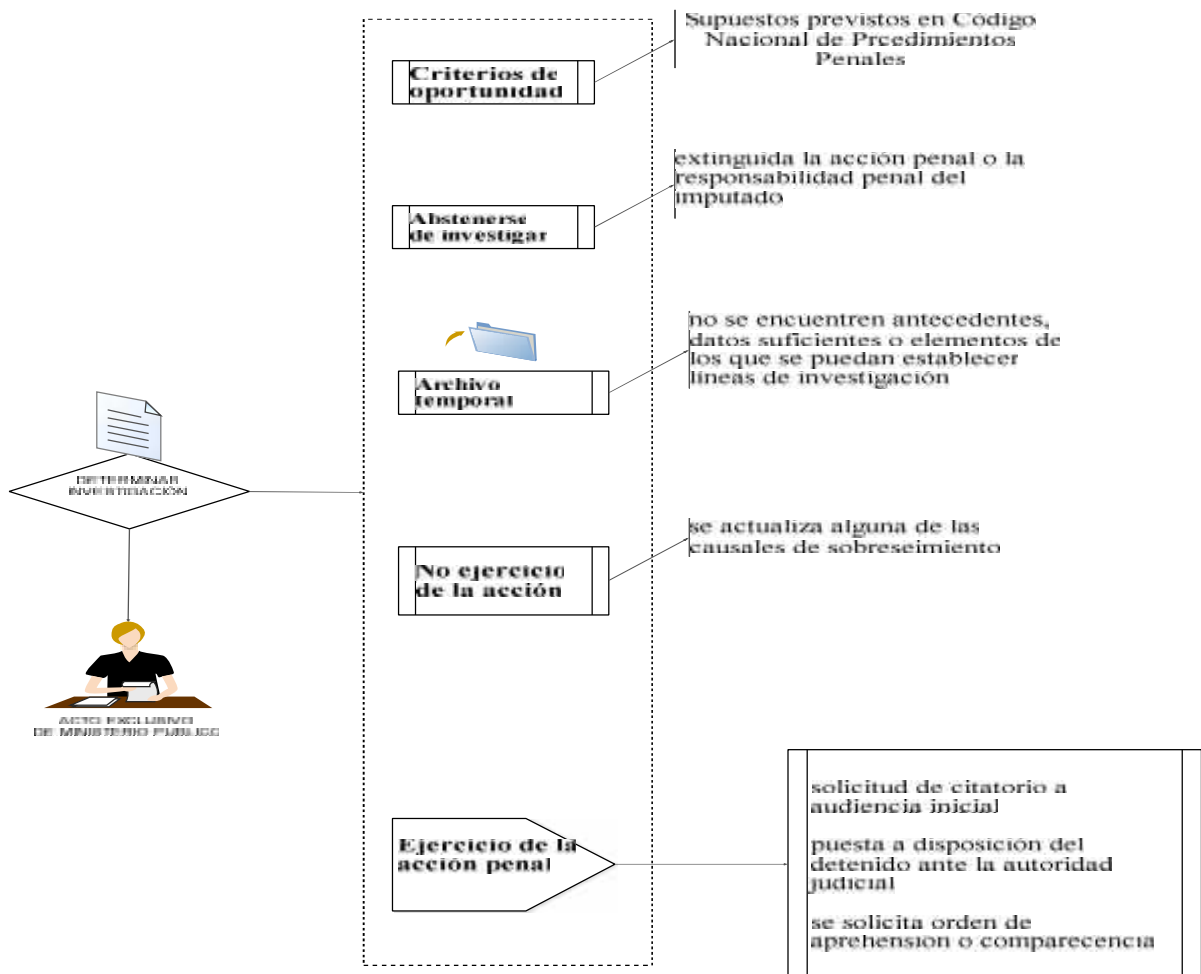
Supuestos previstos en Código Nacional de Prcedimientos Penales

Criterios de oportunidad

extinguida la acción penal o la responsabilidad penal del imputado

Abstenerse de investigar

no se encuentren antecedentes, datos suficientes o elementos de los que se puedan establecer líneas de investigación

Archivo temporal

DETERMINAR INVESTIGACIÓN

se actualiza alguna de las causales de sobreseimiento

No ejercicio de la acción

ACTO EXCLUSIVO DE MINISTERIO PUBLICO

solicitud de citatorio a audiencia inicial

puesta a disposición del detenido ante la autoridad judicial

se solicita orden de aprehension o comparecencia

Ejercicio de la acción penal